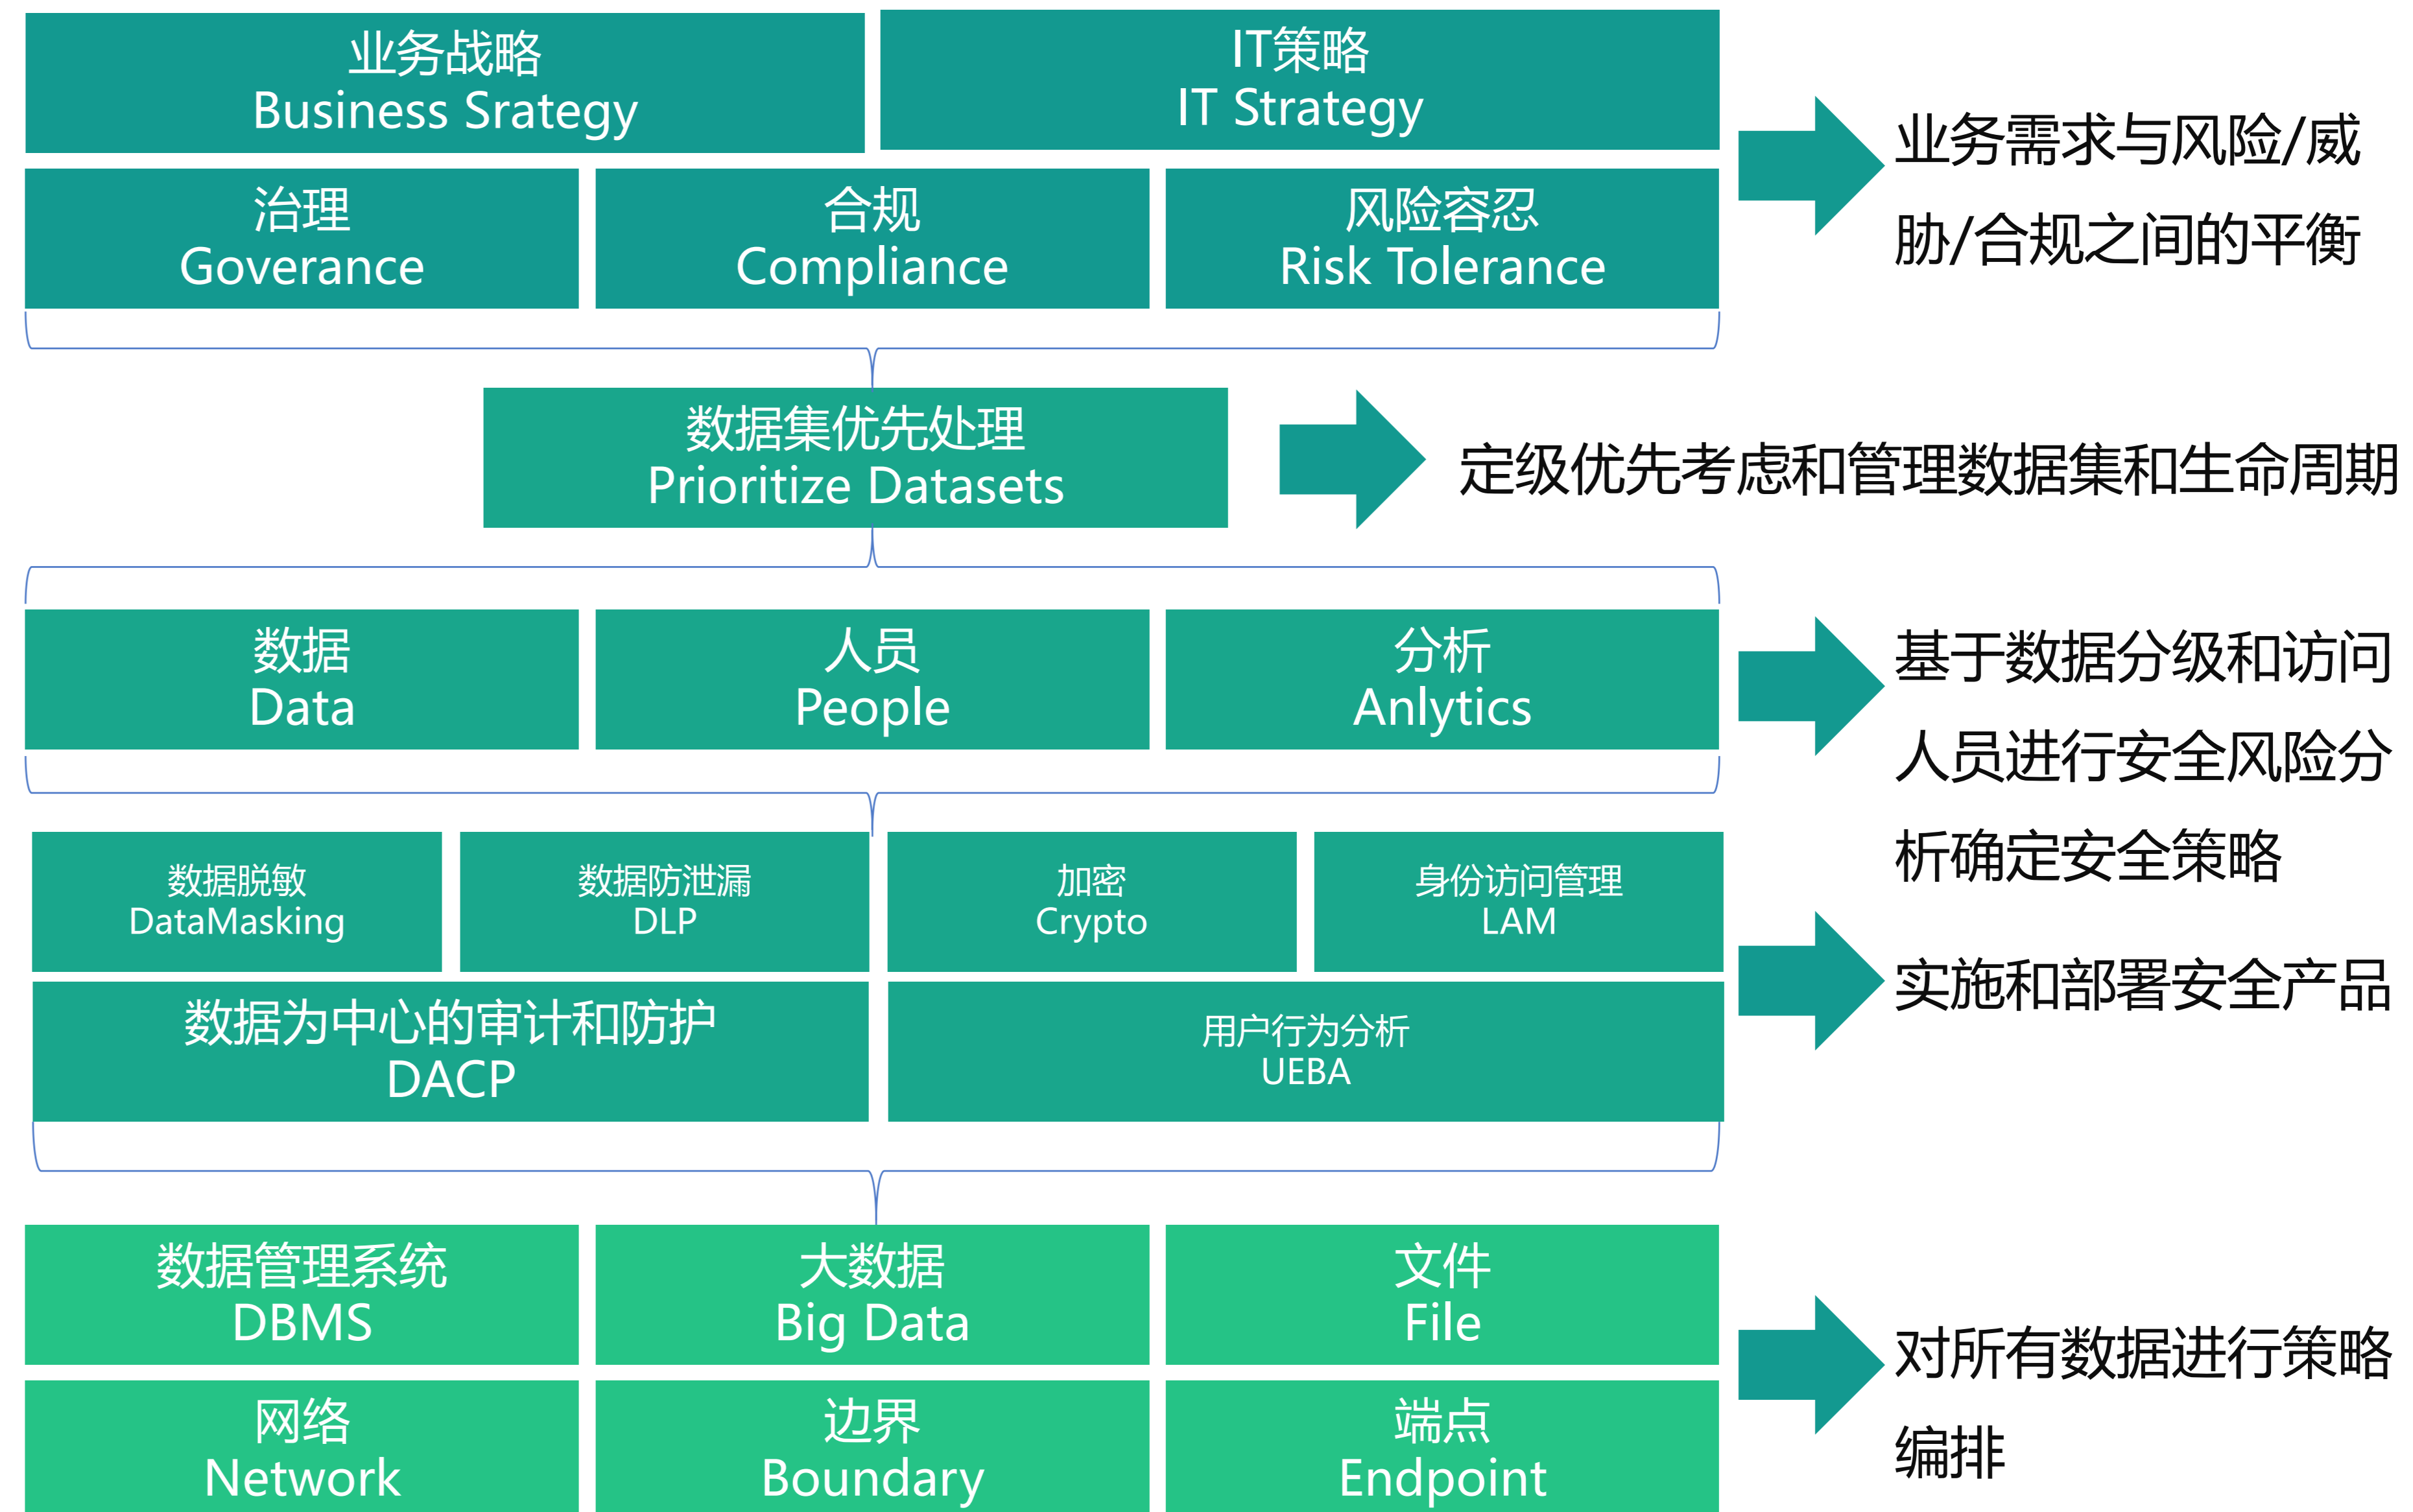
业务战略
Business Srategy

IT策略
IT Strategy

业务需求与风险/威胁/合规之间的平衡

治理
Goverance

合规
Compliance

风险容忍
Risk Tolerance

数据集优先处理
Prioritize Datasets

定级优先考虑和管理数据集和生命周期

数据
Data

人员
People

分析
Anlytics

基于数据分级和访问人员进行安全风险分析确定安全策略

数据脱敏
DataMasking

数据防泄漏
DLP

加密
Crypto

身份访问管理
LAM

数据为中心的审计和防护
DACP

用户行为分析
UEBA

实施和部署安全产品

数据管理系统
DBMS

大数据
Big Data

文件
File

网络
Network

边界
Boundary

端点
Endpoint

对所有数据进行策略编排